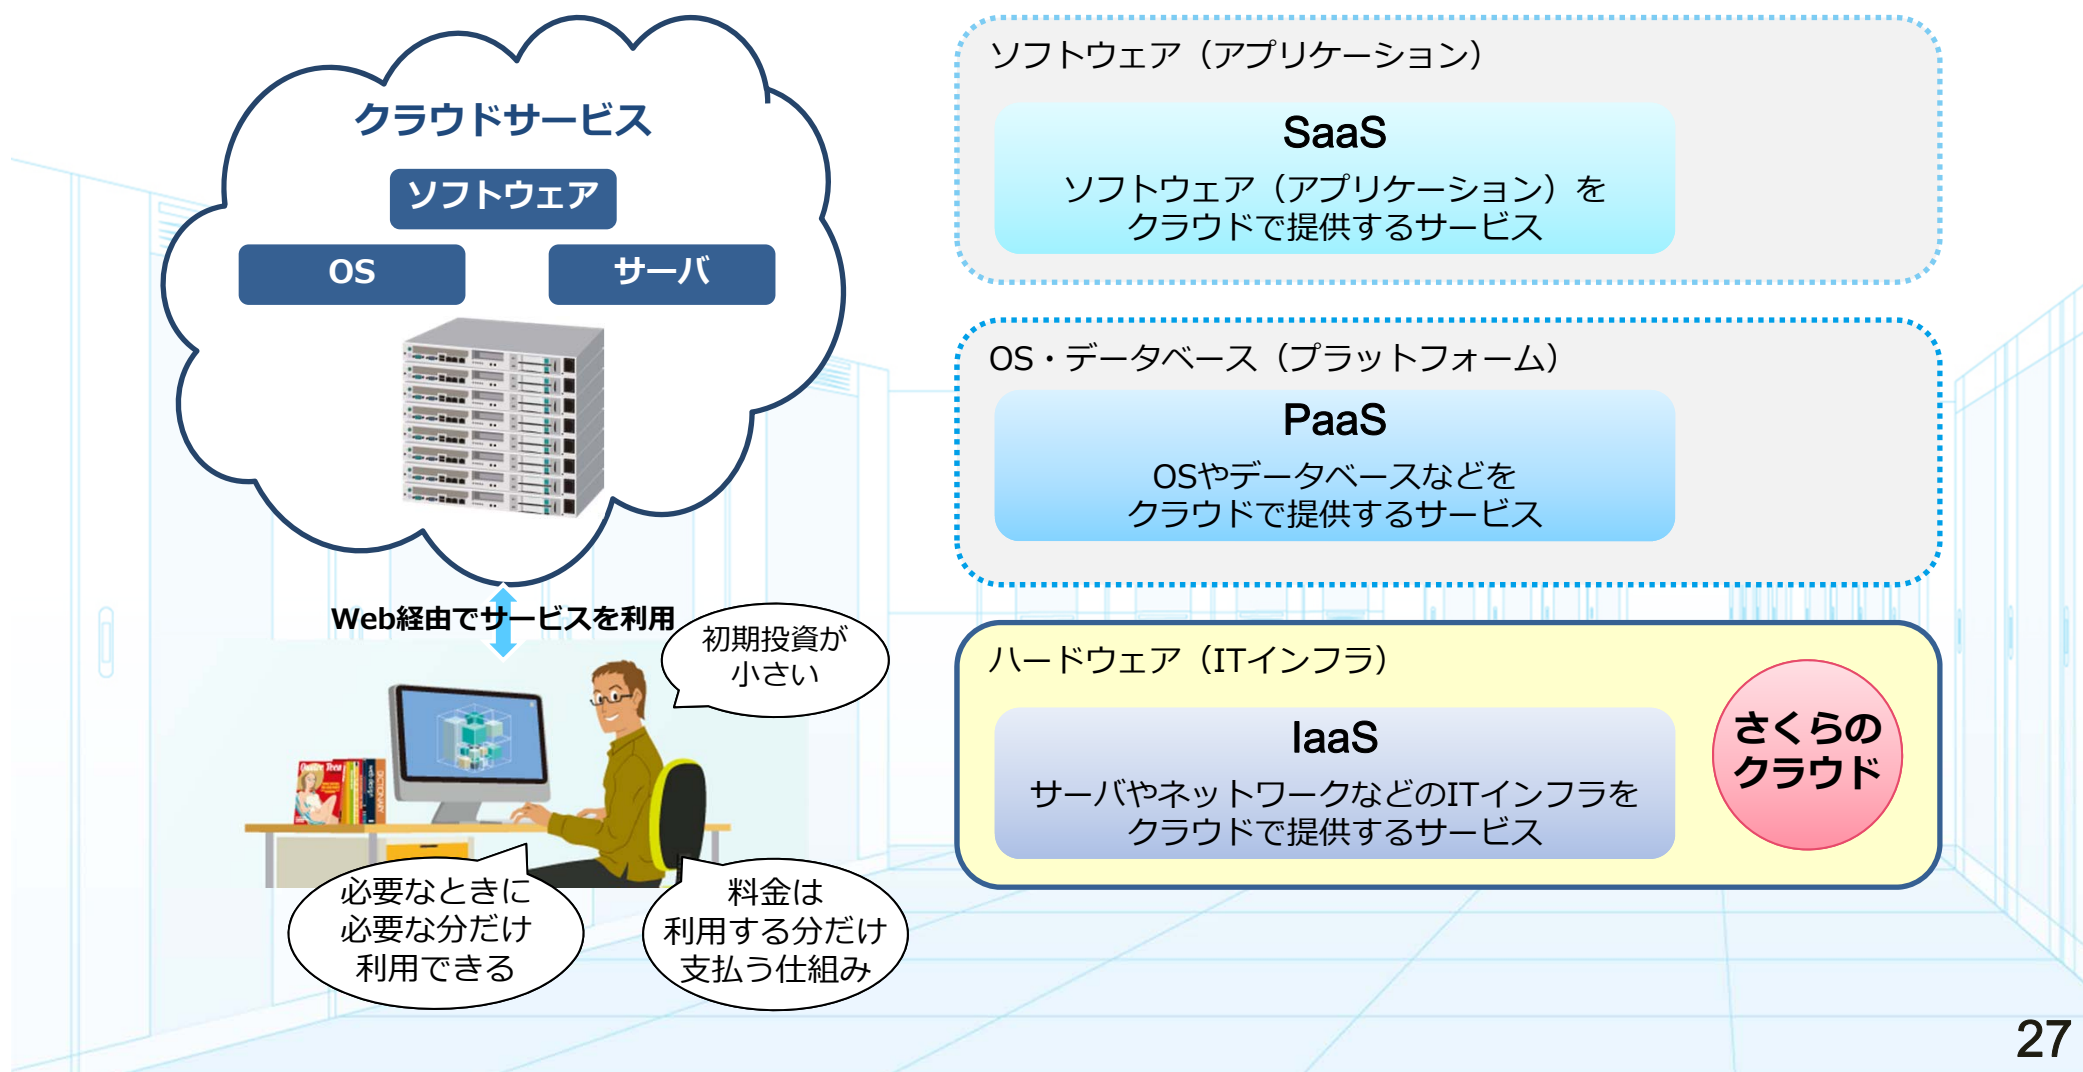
クラウドサービス

ソフトウェア

OS

サーバ

Web経由でサービスを利用

初期投資が小さい

必要なときに必要な分だけ利用できる

料金は利用する分だけ支払う仕組み

ソフトウェア（アプリケーション）

SaaS

ソフトウェア（アプリケーション）をクラウドで提供するサービス

OS・データベース（プラットフォーム）

PaaS

OSやデータベースなどをクラウドで提供するサービス

ハードウェア（ITインフラ）

IaaS

サーバやネットワークなどのITインフラをクラウドで提供するサービス

さくらのクラウド

27